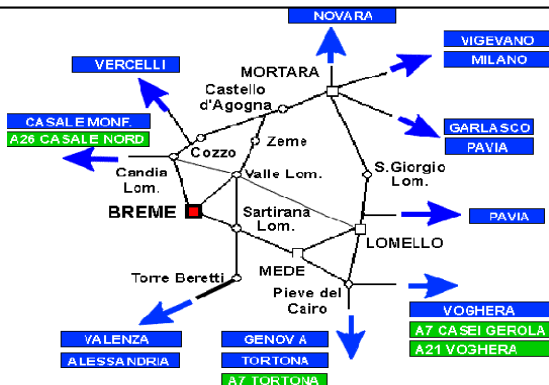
NOVARA
VIGEVANO
MILANO
VERCELLI
MORTARA
Castello d'Agogna
CASALE MONF.
A26 CASALE NORD
Zeme
Cozzo
GARLASCO
PAVIA
Candia Lom.
Valle Lom.
S.Giorgio Lom.
BREME
Sartirana Lom.
PAVIA
LOMELLO
MEDE
Torre Beretti
Pieve del Cairo
VOGHERA
A7 CASEI GEROLA
A21 VOGHERA
VALENZA
ALESSANDRIA
GENOV A
TORTONA
A7 TORTONA